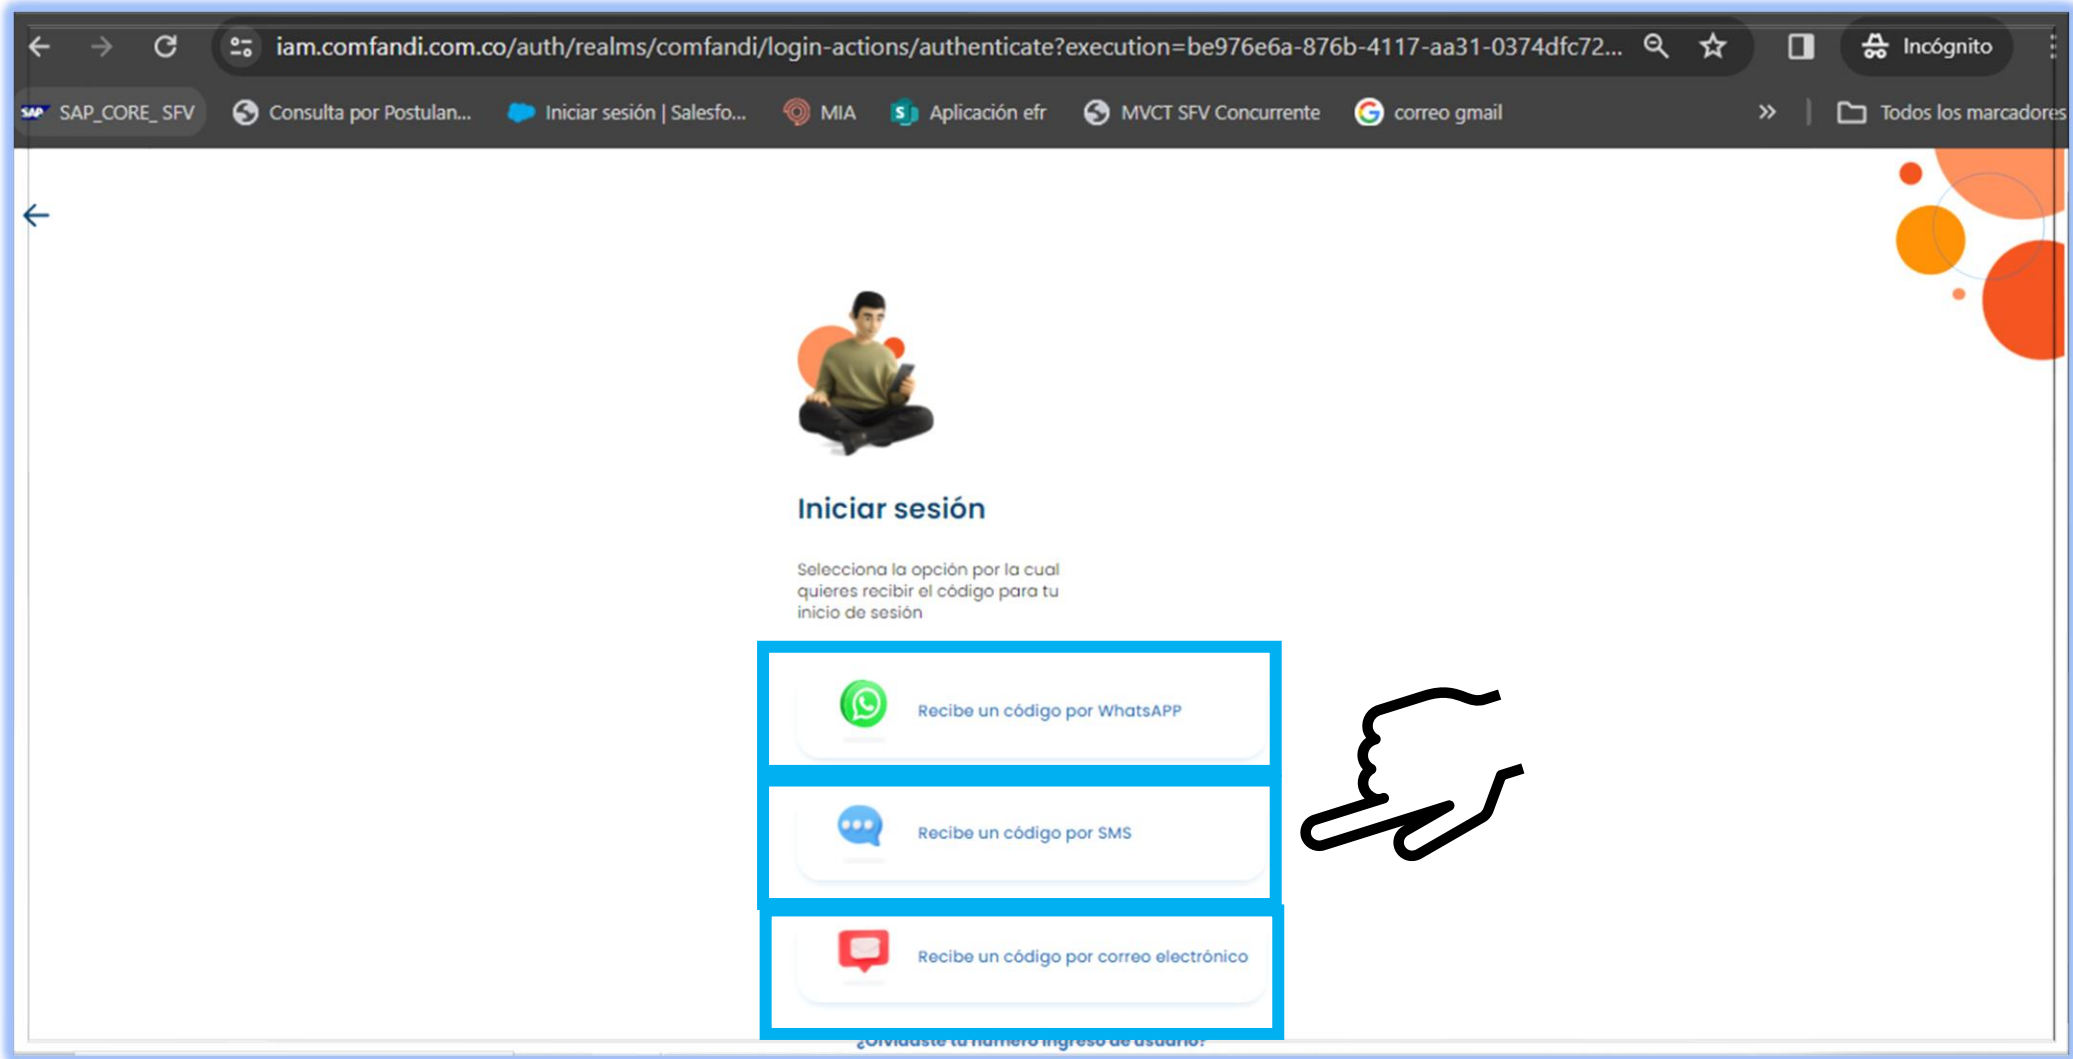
iam.comfandi.com.co/auth/realms/comfandi/login-actions/authenticate?execution=be976e6a-876b-4117-aa31-0374dfc72...

Incógnito

SAP_CORE_SFV Consulta por Postulan... Iniciar sesión | Salesfo... MIA Aplicación efr MVCT SFV Concurrente correo gmail Todos los marcadores

Iniciar sesión

Selecciona la opción por la cual quieres recibir el código para tu inicio de sesión

Recibe un código por WhatsAPP

Recibe un código por SMS

Recibe un código por correo electrónico

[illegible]